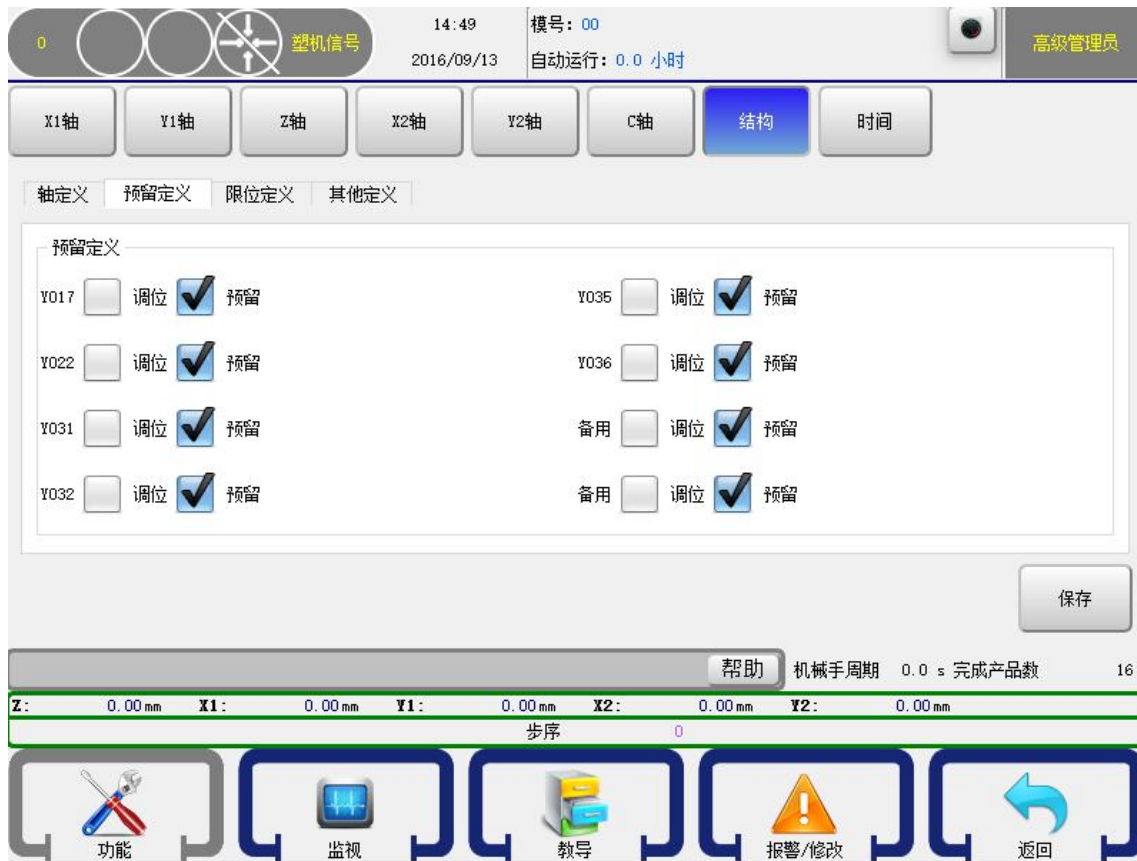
0 塑机信号 14:49 2016/09/13 模号: 00 自动运行: 0.0 小时 高级管理员

X1轴 Y1轴 Z轴 X2轴 Y2轴 C轴 结构 时间

轴定义 预留定义 限位定义 其他定义

预留定义

Y017 调位 预留
Y022 调位 预留
Y031 调位 预留
Y032 调位 预留

Y035 调位 预留
Y036 调位 预留
备用 调位 预留
备用 调位 预留

保存

帮助 机械手周期 0.0 s 完成产品数 16

Z: 0.00 mm X1: 0.00 mm Y1: 0.00 mm X2: 0.00 mm Y2: 0.00 mm

步序 0

功能 监视 教导 报警/修改 返回